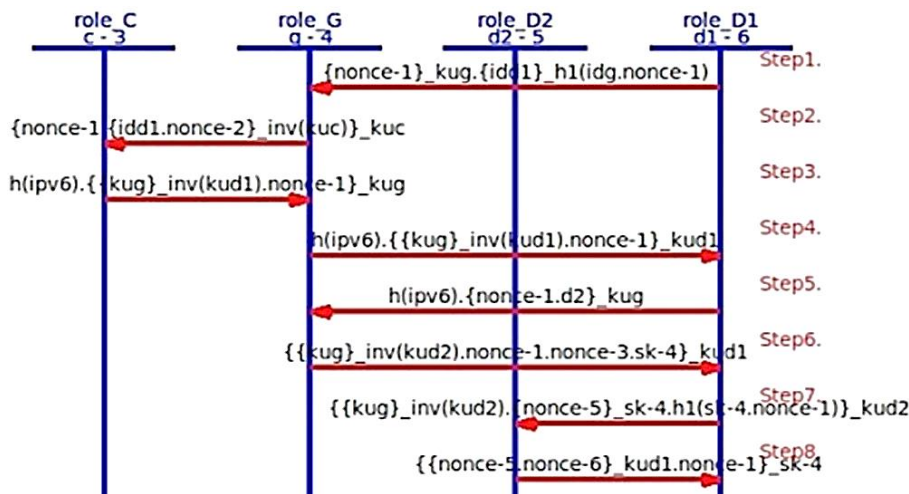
role_C
c - 3

role_G
g - 4

role_D2
d2 - 5

role_D1
d1 - 6

Step1.
{nonce-1}_kug.{idd1}_h1(idg.nonce-1)

Step2.
{nonce-1.{idd1.nonce-2}_inv(kuc)}_kuc

Step3.
h(ipv6).{{kug}_inv(kud1).nonce-1}_kug

Step4.
h(ipv6).{{kug}_inv(kud1).nonce-1}_kud1

Step5.
h(ipv6).{nonce-1.d2}_kug

Step6.
{{kug}_inv(kud2).nonce-1.nonce-3.sk-4}_kud1

Step7.
{{kug}_inv(kud2).{nonce-5}_sk-4.h1(sk-4.nonce-1)}_kud2

Step8.
{{nonce-5.nonce-6}_kud1.nonce-1}_sk-4